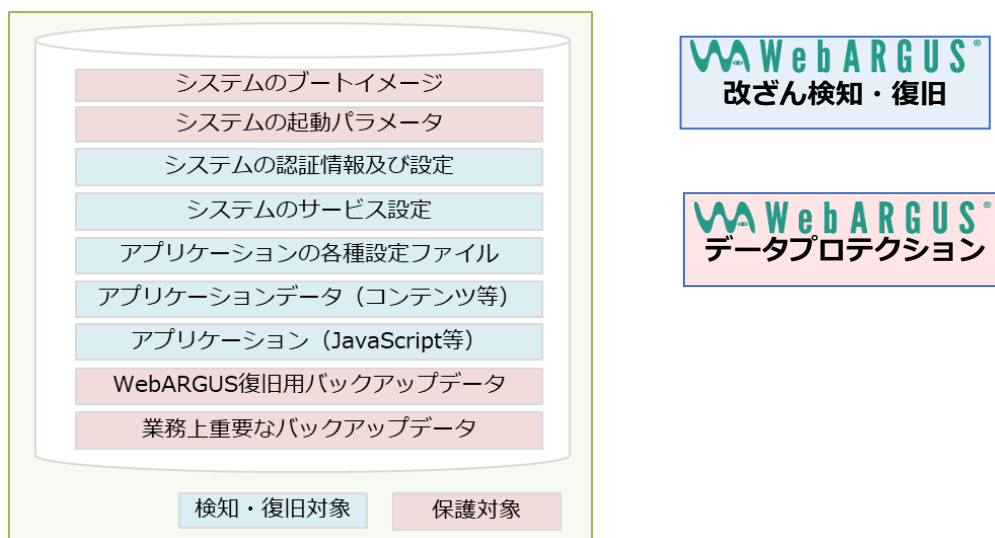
システムのブートイメージ
システムの起動パラメータ
システムの認証情報及び設定
システムのサービス設定
アプリケーションの各種設定ファイル
アプリケーションデータ（コンテンツ等）
アプリケーション（JavaScript等）
WebARGUS復旧用バックアップデータ
業務上重要なバックアップデータ

検知・復旧対象
保護対象

WebARGUS®
改ざん検知・復旧

WebARGUS®
データプロテクション